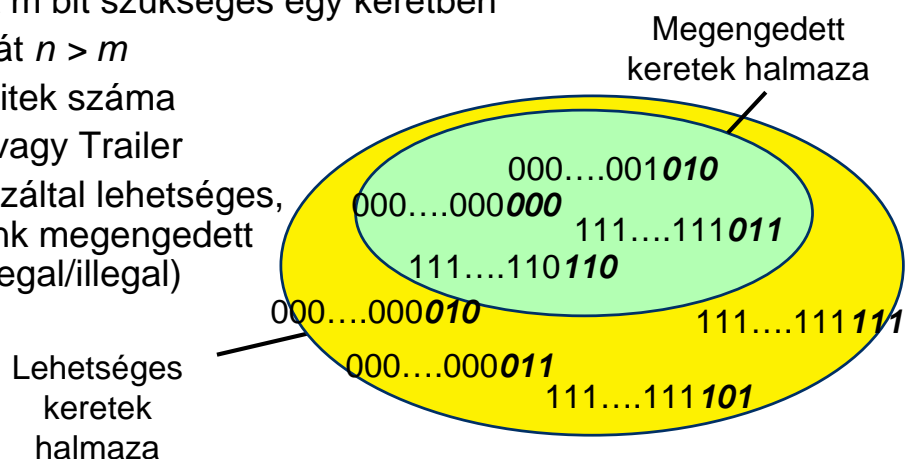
m bit szükséges egy keretben
át $n > m$
itek száma
vagy Trailer
záltal lehetséges,
nk megengedett
egal/illegal)

Megengedett keretek halmaza

000….001***010***
000….000***000***
111….111***011***
111….110***110***
000….000***010***
111….111***111***
000….000***011***
111….111***101***

Lehetséges keretek halmaza